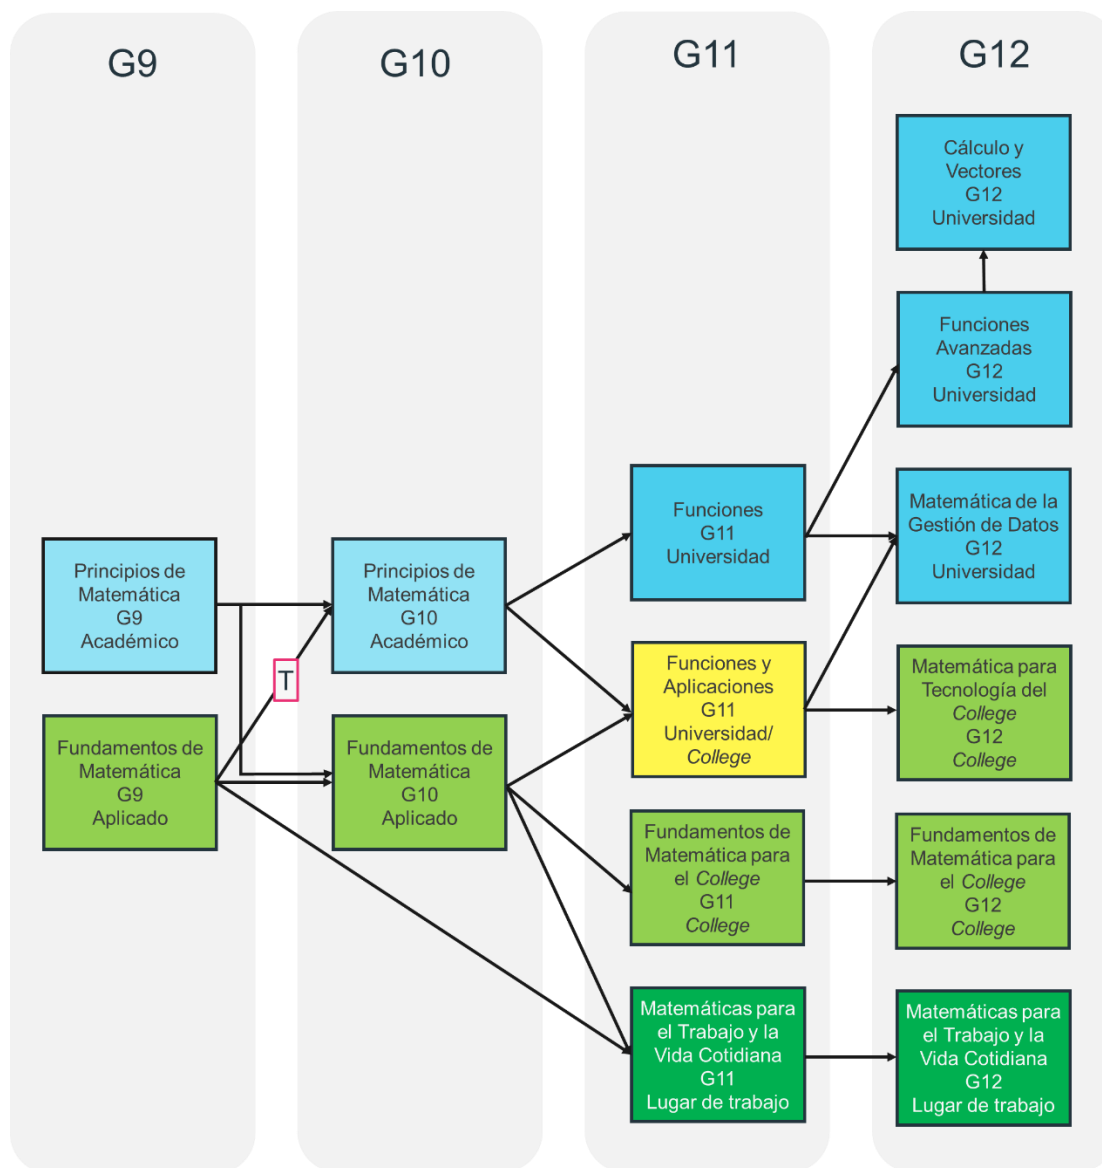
G9

G10

G11

G12

Cálculo y Vectores G12 Universidad

Funciones Avanzadas G12 Universidad

Funciones G11 Universidad

Matemática de la Gestión de Datos G12 Universidad

Principios de Matemática G9 Académico

Principios de Matemática G10 Académico

T

Funciones y Aplicaciones G11 Universidad/ *College*

Matemática para Tecnología del *College* G12 *College*

Fundamentos de Matemática G9 Aplicado

Fundamentos de Matemática G10 Aplicado

Fundamentos de Matemática para el *College* G11 *College*

Fundamentos de Matemática para el *College* G12 *College*

Matemáticas para el Trabajo y la Vida Cotidiana G11 Lugar de trabajo

Matemáticas para el Trabajo y la Vida Cotidiana G12 Lugar de trabajo